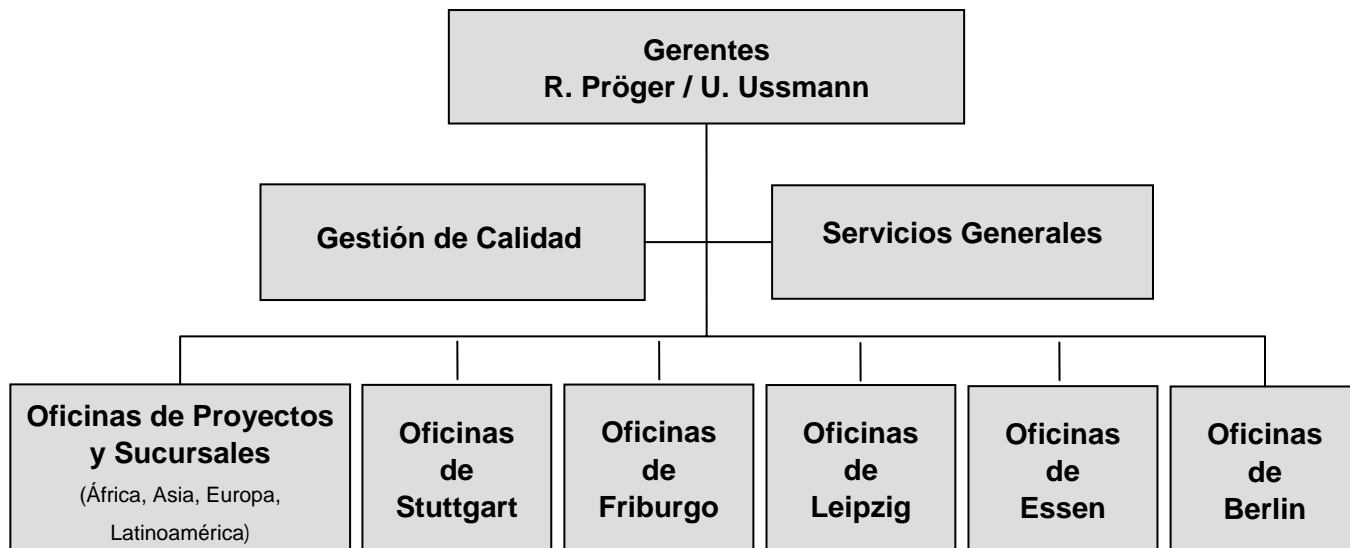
Gerentes
R. Pröger / U. Ussmann

Gestión de Calidad

Servicios Generales

Oficinas de Proyectos y Sucursales
(África, Asia, Europa, Latinoamérica)

Oficinas de Stuttgart

Oficinas de Friburgo

Oficinas de Leipzig

Oficinas de Essen

Oficinas de Berlin